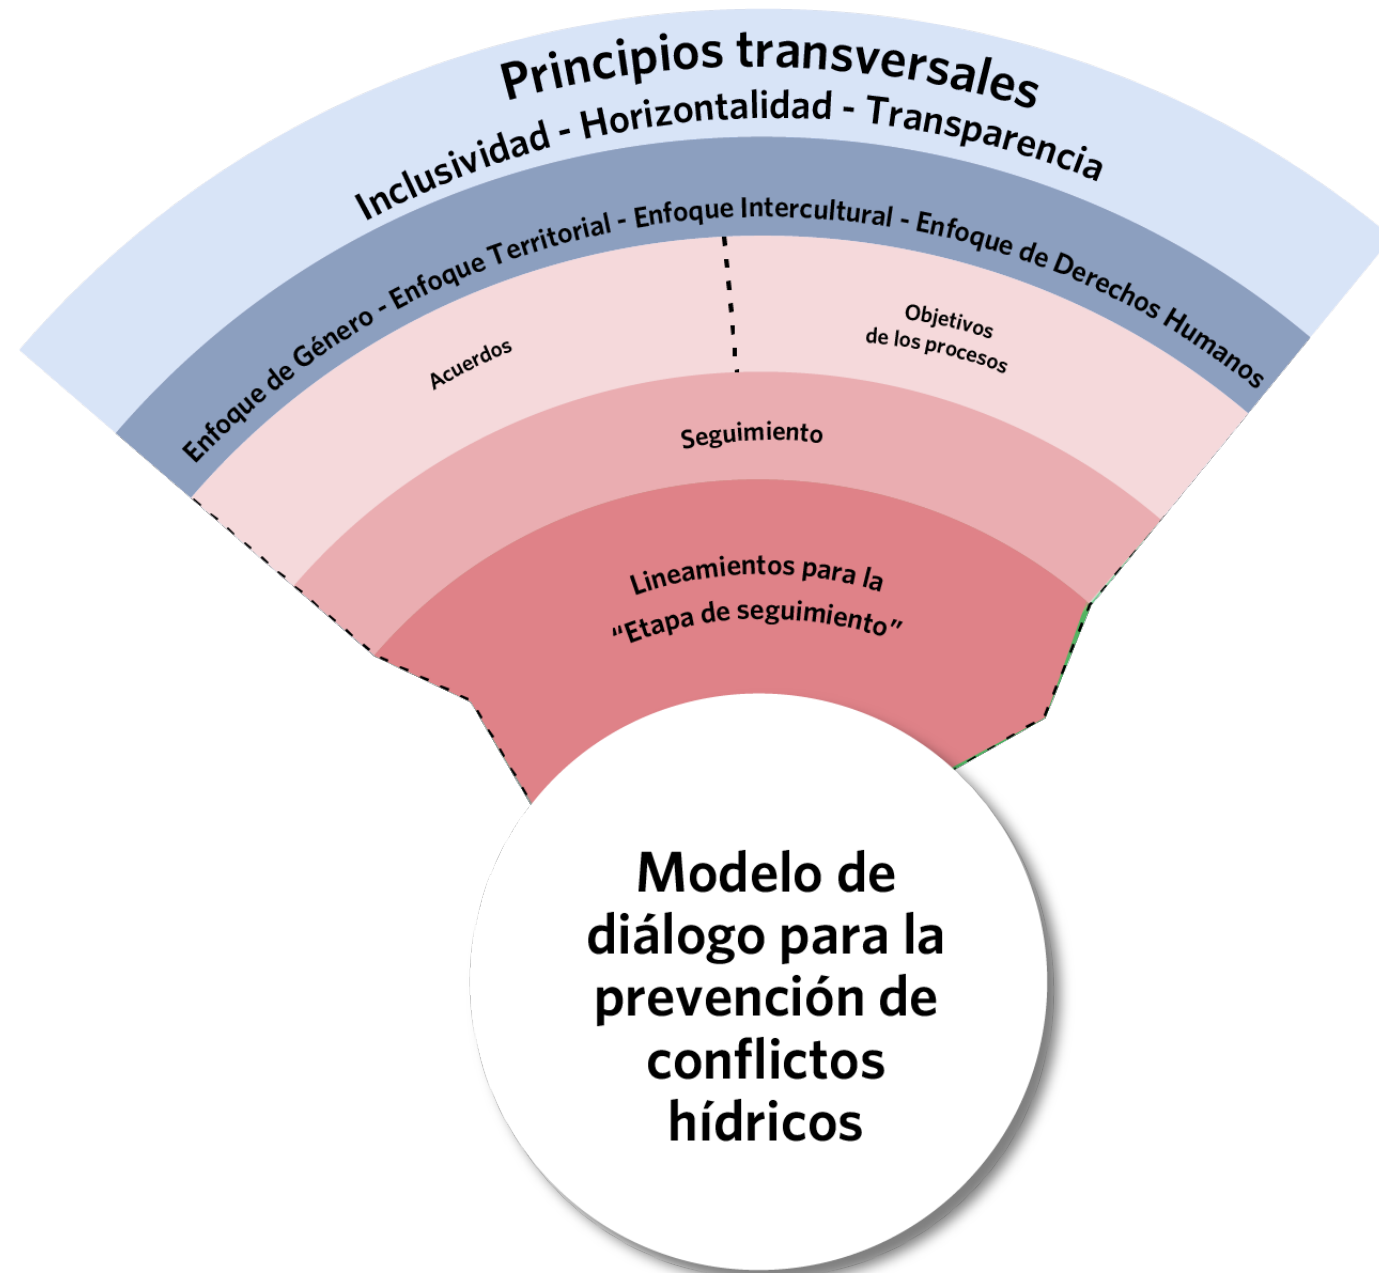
Principios transversales
Inclusividad - Horizontalidad - Transparencia

Enfoque de Género - Enfoque Territorial - Enfoque Intercultural - Enfoque de Derechos Humanos

Acuerdos

Objetivos de los procesos

Seguimiento

Lineamientos para la "Etapa de seguimiento"

Modelo de diálogo para la prevención de conflictos hídricos